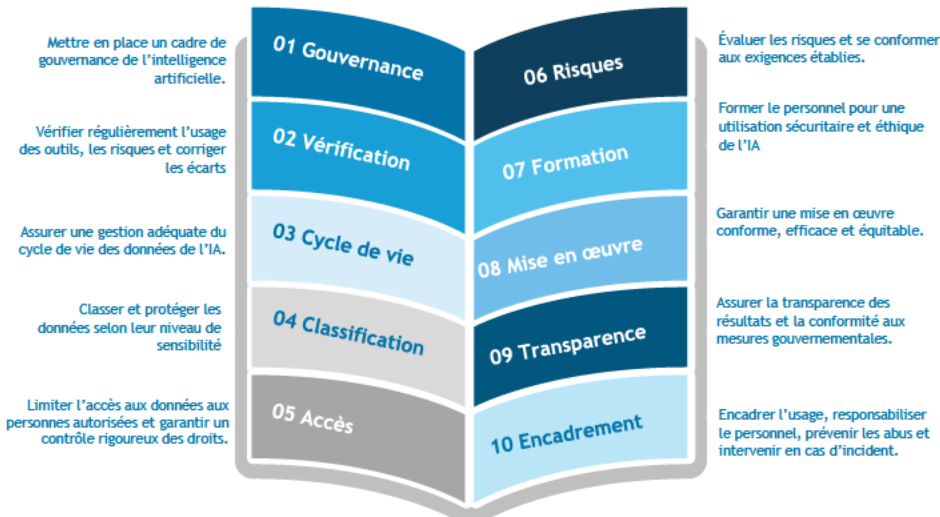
Mettre en place un cadre de gouvernance de l'intelligence artificielle.

01 Gouvernance

Vérifier régulièrement l'usage des outils, les risques et corriger les écarts

02 Vérification

Assurer une gestion adéquate du cycle de vie des données de l'IA.

03 Cycle de vie

Classer et protéger les données selon leur niveau de sensibilité

04 Classification

Limiter l'accès aux données aux personnes autorisées et garantir un contrôle rigoureux des droits.

05 Accès

06 Risques

Évaluer les risques et se conformer aux exigences établies.

07 Formation

Former le personnel pour une utilisation sécuritaire et éthique de l'IA

08 Mise en œuvre

Garantir une mise en œuvre conforme, efficace et équitable.

09 Transparence

Assurer la transparence des résultats et la conformité aux mesures gouvernementales.

10 Encadrement

Encadrer l'usage, responsabiliser le personnel, prévenir les abus et intervenir en cas d'incident.